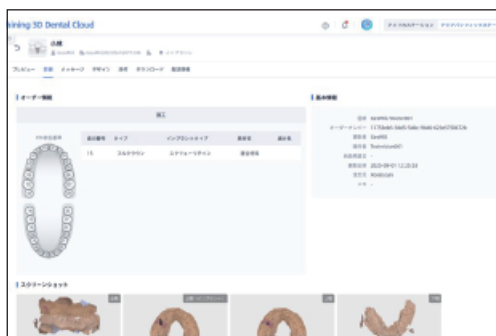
hining 3D Dental Cloud

小林

プレビュー　注文　メッセージ　デザイン　添付　ダウンロード　配送情報

オーダー情報

加工

FDI表記法

| 歯の番号 | タイプ | インプラントタイプ | 素材名 | 適合色 |
|---|---|---|---|---|
| 15 | フルクラウン | エクリュー・デザイン | 遠近情報 | |

基本情報

スクリーンショット